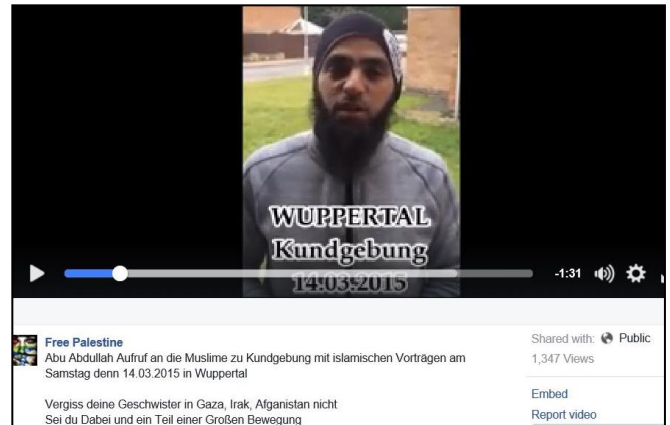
WUPPERTAL
Kundgebung
14.03.2015

-1:31

Free Palestine
Abu Abdullah Aufruf an die Muslime zu Kundgebung mit islamischen Vorträgen am Samstag denn 14.03.2015 in Wuppertal

Vergiss deine Geschwister in Gaza, Irak, Afganistan nicht
Sei du Dabei und ein Teil einer Großen Bewegung

Shared with: Public
1,347 Views

Embed
Report video